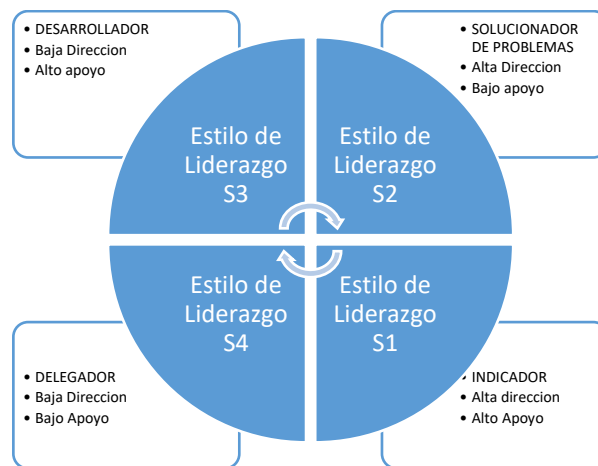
• DESARROLLADOR
• Baja Direccion
• Alto apoyo

• SOLUCIONADOR DE PROBLEMAS
• Alta Direccion
• Bajo apoyo

Estilo de Liderazgo S3

Estilo de Liderazgo S2

Estilo de Liderazgo S4

Estilo de Liderazgo S1

• DELEGADOR
• Baja Direccion
• Bajo Apoyo

• INDICADOR
• Alta direccion
• Alto Apoyo